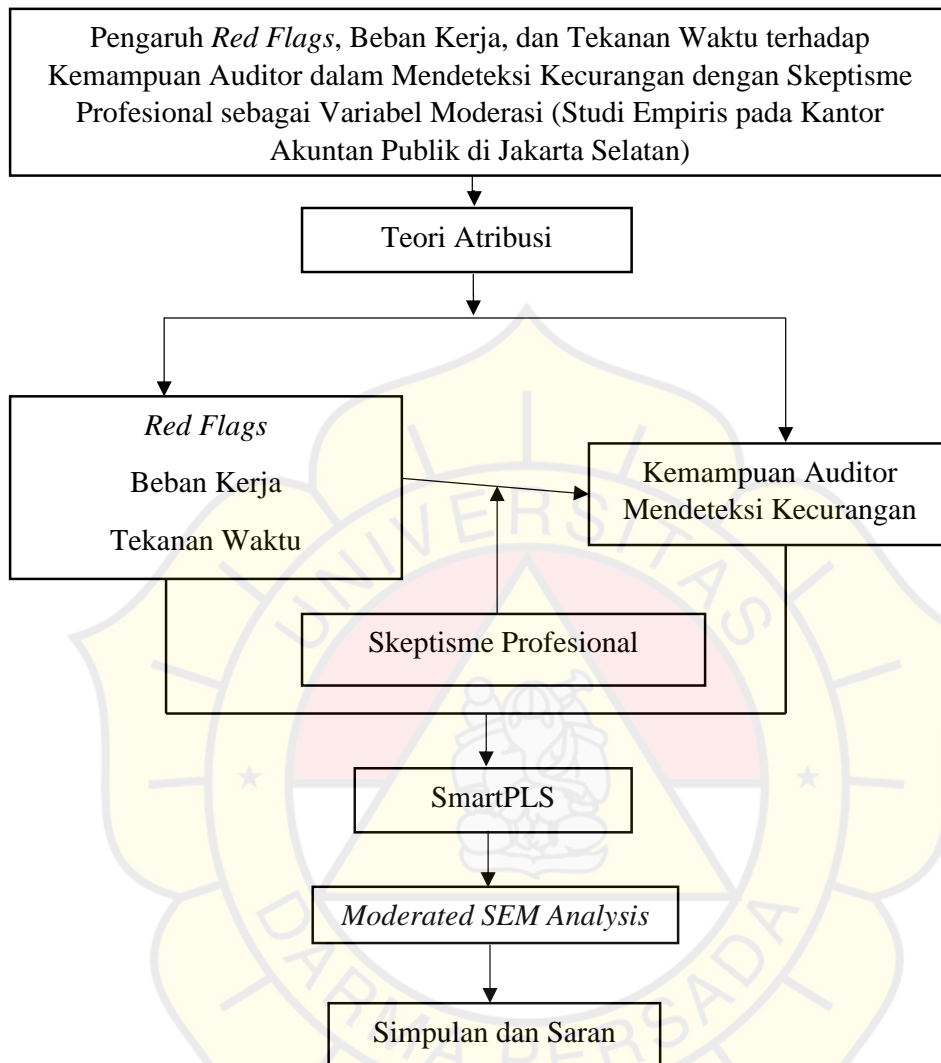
Pengaruh Red Flags, Beban Kerja, dan Tekanan Waktu terhadap Kemampuan Auditor dalam Mendeteksi Kecurangan dengan Skeptisme Profesional sebagai Variabel Moderasi (Studi Empiris pada Kantor Akuntan Publik di Jakarta Selatan)

Teori Atribusi

Red Flags
Beban Kerja
Tekanan Waktu

Kemampuan Auditor Mendeteksi Kecurangan

Skeptisme Profesional

SmartPLS

Moderated SEM Analysis

Simpulan dan Saran

UNIVERSITAS DARMA PERSADA